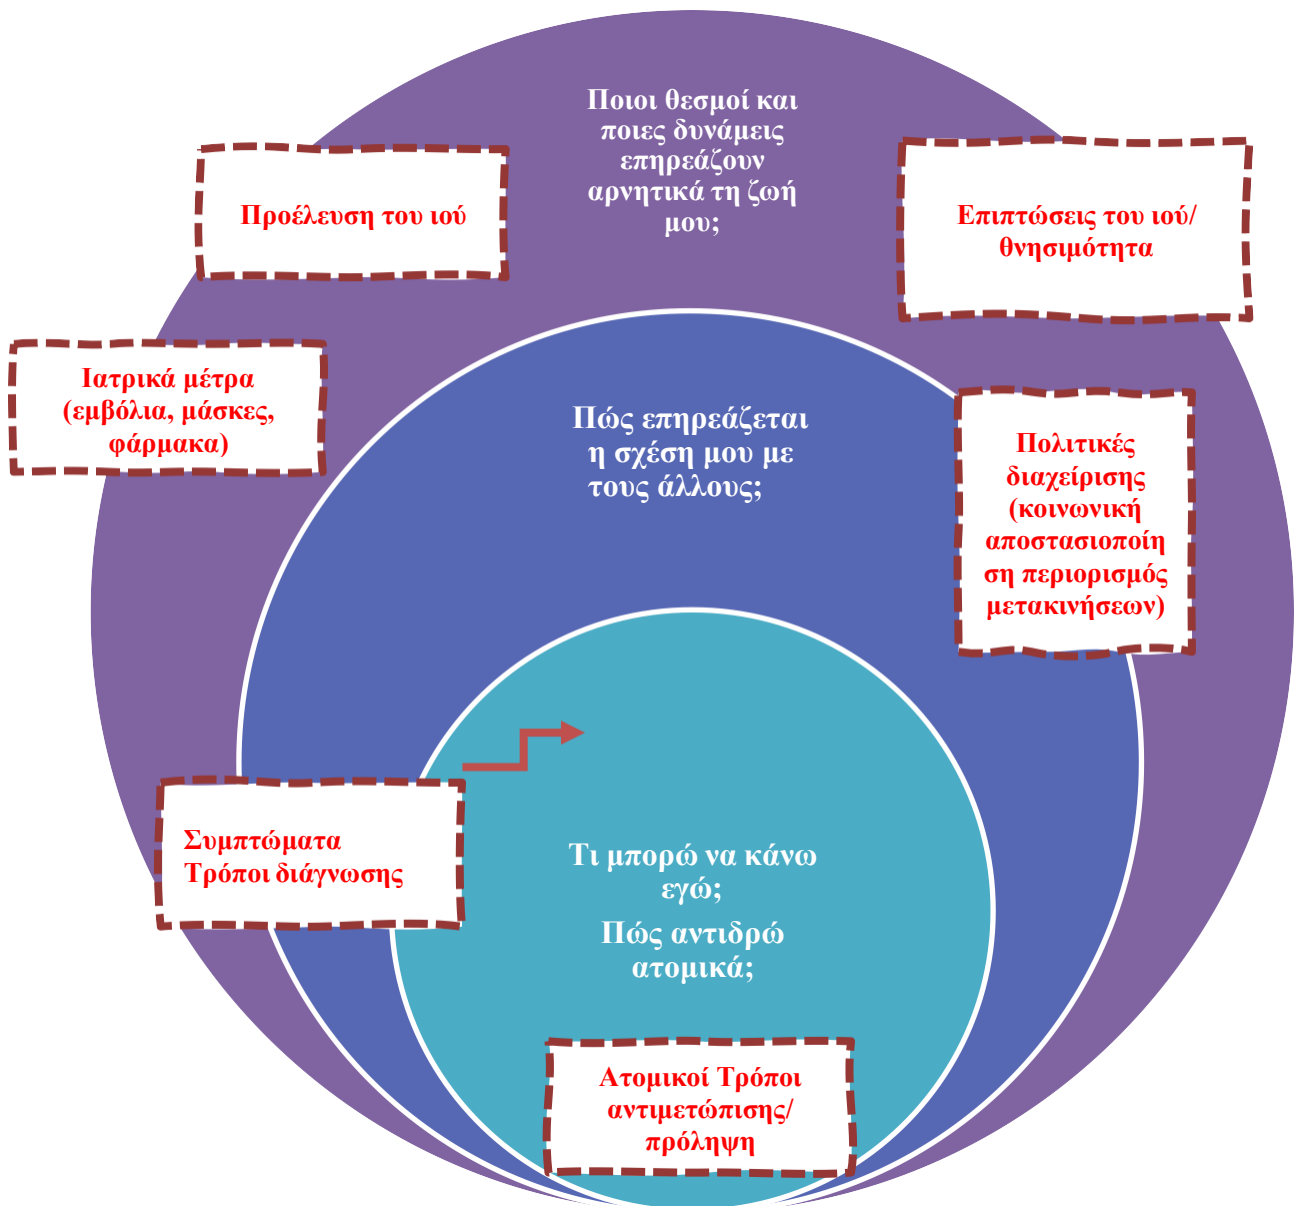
Ποιοι θεσμοί και ποιες δυνάμεις επηρεάζουν αρνητικά τη ζωή μου;

Προέλευση του ιού

Επιπτώσεις του ιού/ θνησιμότητα

Ιατρικά μέτρα (εμβόλια, μάσκες, φάρμακα)

Πώς επηρεάζεται η σχέση μου με τους άλλους;

Πολιτικές διαχείρισης (κοινωνική αποστασιοποίηση περιορισμός μετακινήσεων)

Συμπτώματα Τρόποι διάγνωσης

Τι μπορώ να κάνω εγώ;
Πώς αντιδρώ ατομικά;

Ατομικοί Τρόποι αντιμετώπισης/ πρόληψη